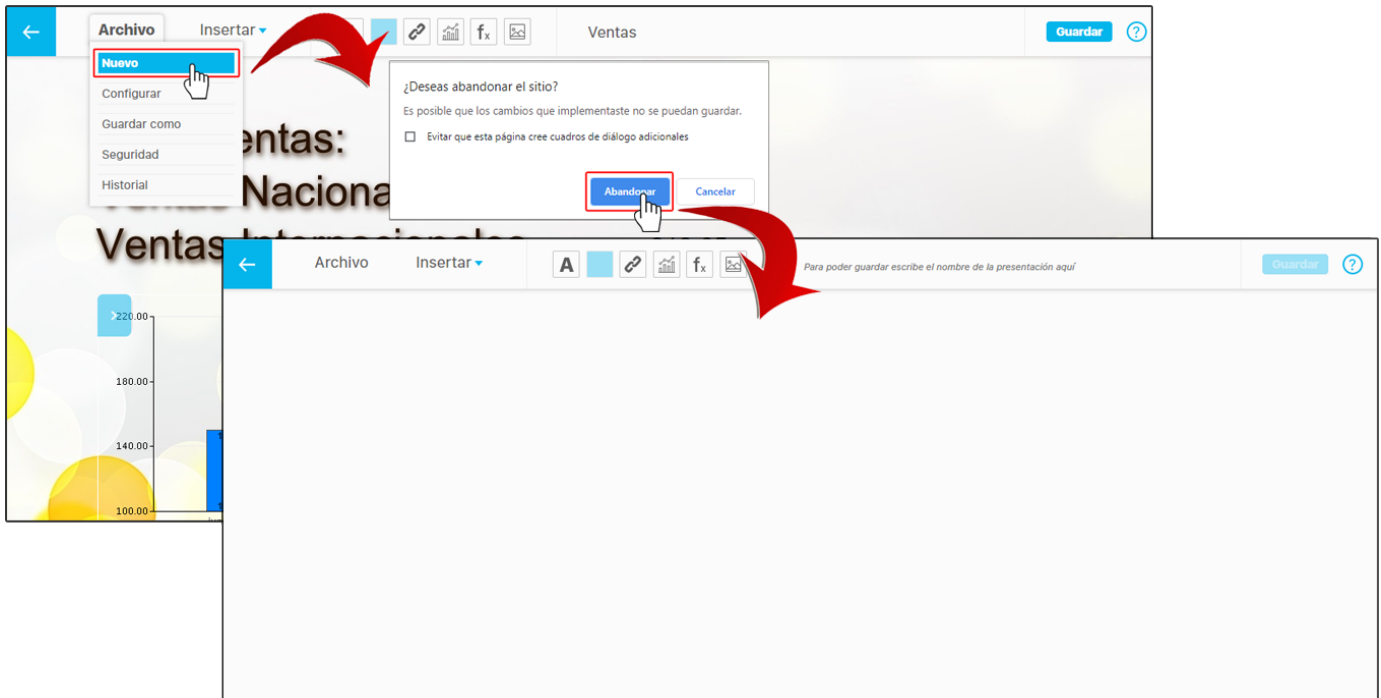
Archivo Insertar

Ventas

Guardar

?

Nuevo

Configurar

Guardar como

Seguridad

Historial

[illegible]entas:

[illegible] Naciona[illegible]

Ventas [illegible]

¿Deseas abandonar el sitio?

Es posible que los cambios que implementaste no se puedan guardar.

Evitar que esta página cree cuadros de diálogo adicionales

Abandonar

Cancelar

220.00

180.00

140.00

100.00

Archivo Insertar

A

$f_x$

Para poder guardar escribe el nombre de la presentación aquí

Guardar

?